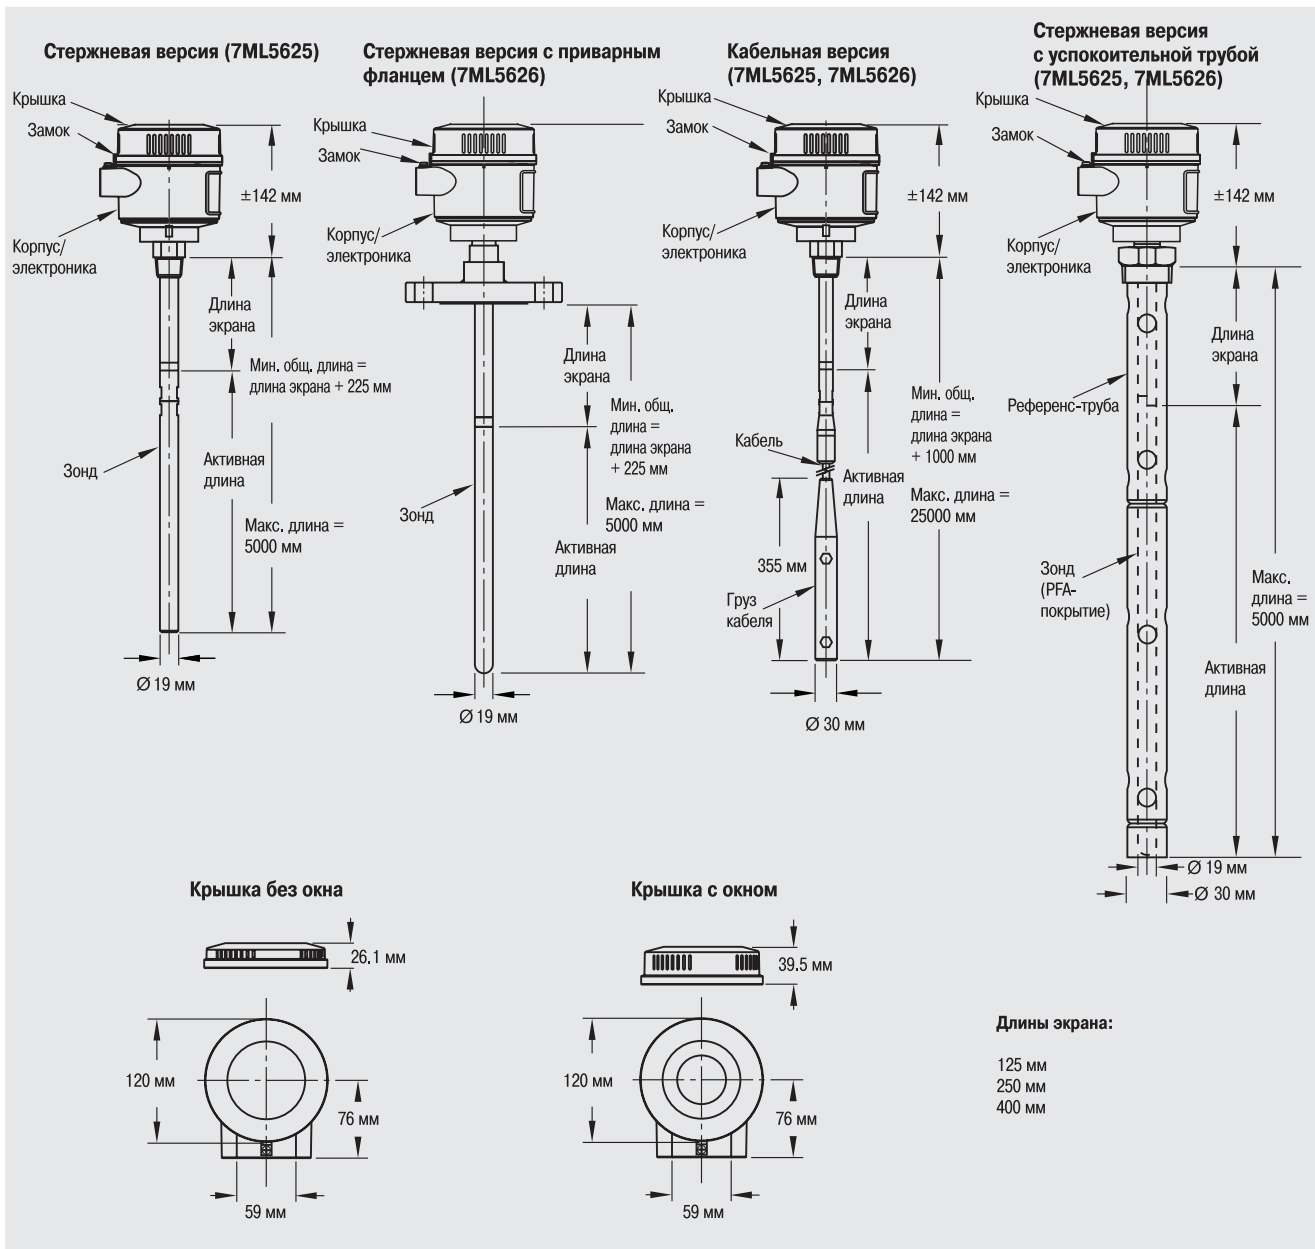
Стержневая версия (7ML5625)

Крышка
Замок
±142 мм
Корпус/ электроника
Длина экрана
Мин. общ. длина = длина экрана + 225 мм
Зонд
Активная длина
Макс. длина = 5000 мм
Ø 19 мм

Стержневая версия с приварным фланцем (7ML5626)

Крышка
Замок
Корпус/ электроника
Длина экрана
Мин. общ. длина = длина экрана + 225 мм
Зонд
Макс. длина = 5000 мм
Активная длина
Ø 19 мм

Кабельная версия (7ML5625, 7ML5626)

Крышка
Замок
±142 мм
Корпус/ электроника
Длина экрана
Мин. общ. длина = длина экрана + 1000 мм
Кабель
Активная длина
Макс. длина = 25000 мм
355 мм
Груз кабеля
Ø 30 мм

Стержневая версия с успокоительной трубой (7ML5625, 7ML5626)

Крышка
Замок
±142 мм
Корпус/ электроника
Длина экрана
Референс-труба
Зонд (PFA- покрытие)
Макс. длина = 5000 мм
Активная длина
Ø 19 мм
Ø 30 мм

Крышка без окна

26.1 мм
120 мм
76 мм
59 мм

Крышка с окном

39.5 мм
120 мм
76 мм
59 мм

Длины экрана:

125 мм
250 мм
400 мм